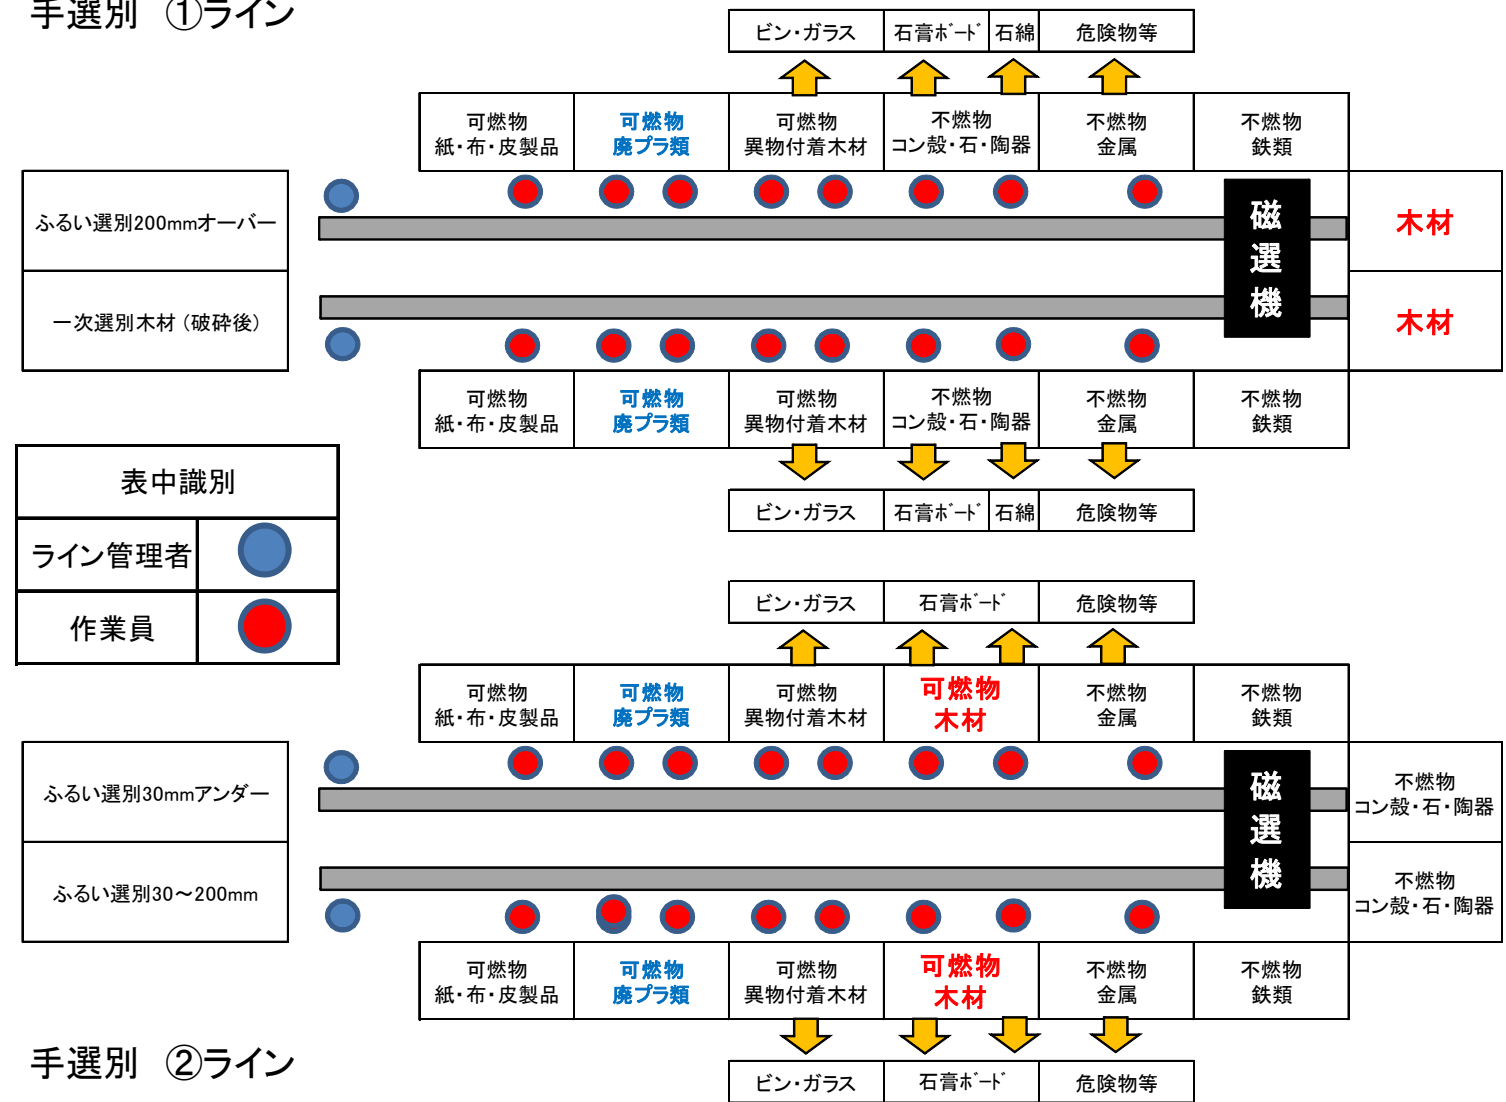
手選別 ①ライン

| ビン・ガラス | 石膏ボード | 石綿 | 危険物等 |
|---|---|---|---|

| 可燃物 紙・布・皮製品 | 可燃物 廃プラ類 | 可燃物 異物付着木材 | 不燃物 コン殻・石・陶器 | 不燃物 金属 | 不燃物 鉄類 |
|---|---|---|---|---|---|

ふるい選別200mmオーバー

一次選別木材（破砕後）

磁選機

木材

木材

| 可燃物 紙・布・皮製品 | 可燃物 廃プラ類 | 可燃物 異物付着木材 | 不燃物 コン殻・石・陶器 | 不燃物 金属 | 不燃物 鉄類 |
|---|---|---|---|---|---|

| ビン・ガラス | 石膏ボード | 石綿 | 危険物等 |
|---|---|---|---|

| 表中識別 | |
|---|---|
| ライン管理者 | |
| 作業員 | |

| ビン・ガラス | 石膏ボード | 危険物等 |
|---|---|---|

| 可燃物 紙・布・皮製品 | 可燃物 廃プラ類 | 可燃物 異物付着木材 | 可燃物 木材 | 不燃物 金属 | 不燃物 鉄類 |
|---|---|---|---|---|---|

ふるい選別30mmアンダー

ふるい選別30～200mm

磁選機

不燃物 コン殻・石・陶器

不燃物 コン殻・石・陶器

| 可燃物 紙・布・皮製品 | 可燃物 廃プラ類 | 可燃物 異物付着木材 | 可燃物 木材 | 不燃物 金属 | 不燃物 鉄類 |
|---|---|---|---|---|---|

手選別 ②ライン

| ビン・ガラス | 石膏ボード | 危険物等 |
|---|---|---|